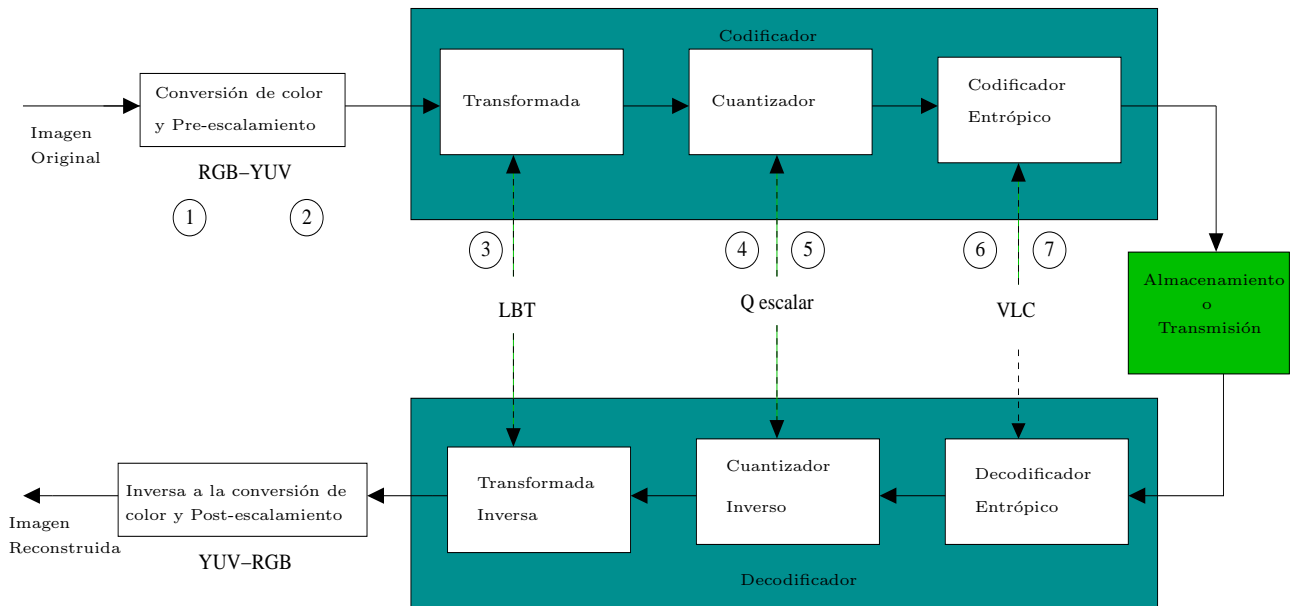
Codificador

Imagen Original

Conversión de color y Pre-escalamiento

RGB–YUV

1

2

Transformada

Cuantizador

Codificador Entrópico

3

4

5

6

7

LBT

Q escalar

VLC

Almacenamiento o Transmisión

Transformada Inversa

Cuantizador Inverso

Decodificador Entrópico

Imagen Reconstruida

Inversa a la conversión de color y Post-escalamiento

YUV–RGB

Decodificador